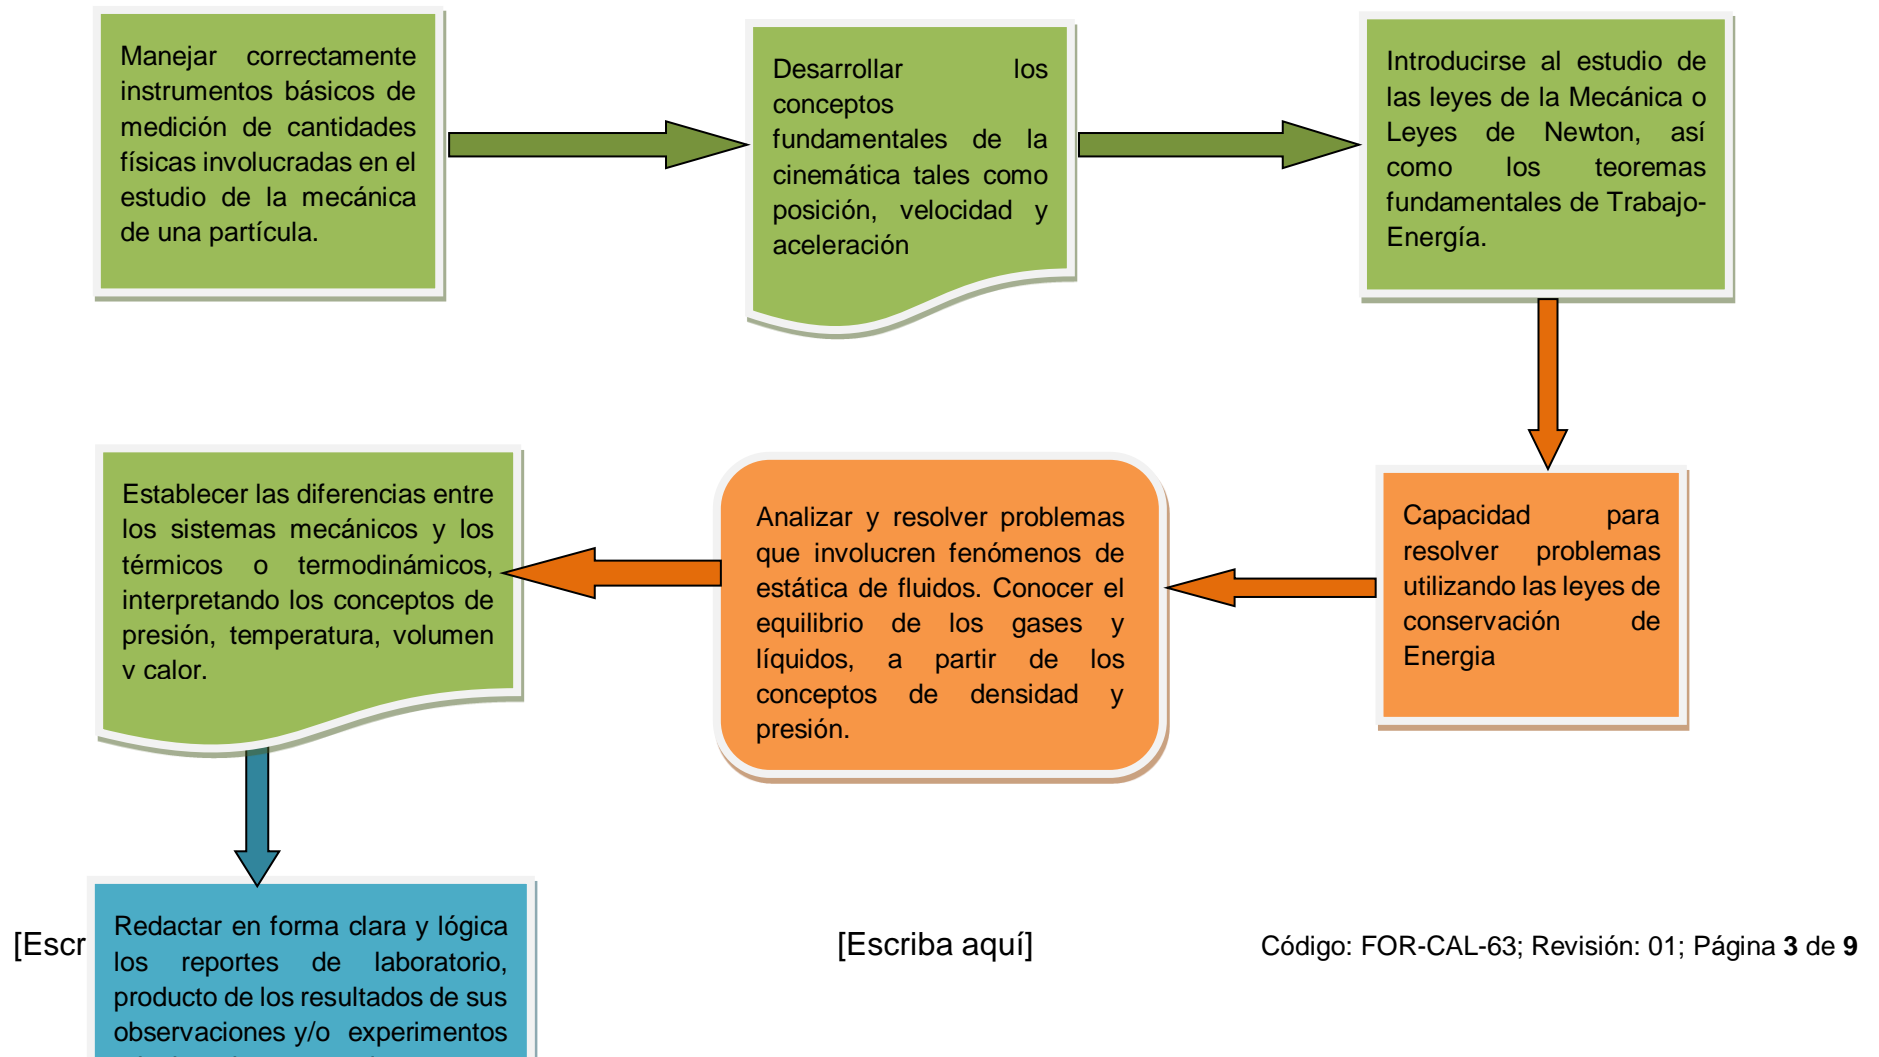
Manejar correctamente instrumentos básicos de medición de cantidades físicas involucradas en el estudio de la mecánica de una partícula.

Desarrollar los conceptos fundamentales de la cinemática tales como posición, velocidad y aceleración

Introducirse al estudio de las leyes de la Mecánica o Leyes de Newton, así como los teoremas fundamentales de Trabajo-Energía.

Capacidad para resolver problemas utilizando las leyes de conservación de Energia

Analizar y resolver problemas que involucren fenómenos de estática de fluidos. Conocer el equilibrio de los gases y líquidos, a partir de los conceptos de densidad y presión.

Establecer las diferencias entre los sistemas mecánicos y los térmicos o termodinámicos, interpretando los conceptos de presión, temperatura, volumen y calor.

Redactar en forma clara y lógica los reportes de laboratorio, producto de los resultados de sus observaciones y/o experimentos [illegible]

[Escr

[Escriba aquí]

Código: FOR-CAL-63; Revisión: 01; Página **3** de **9**